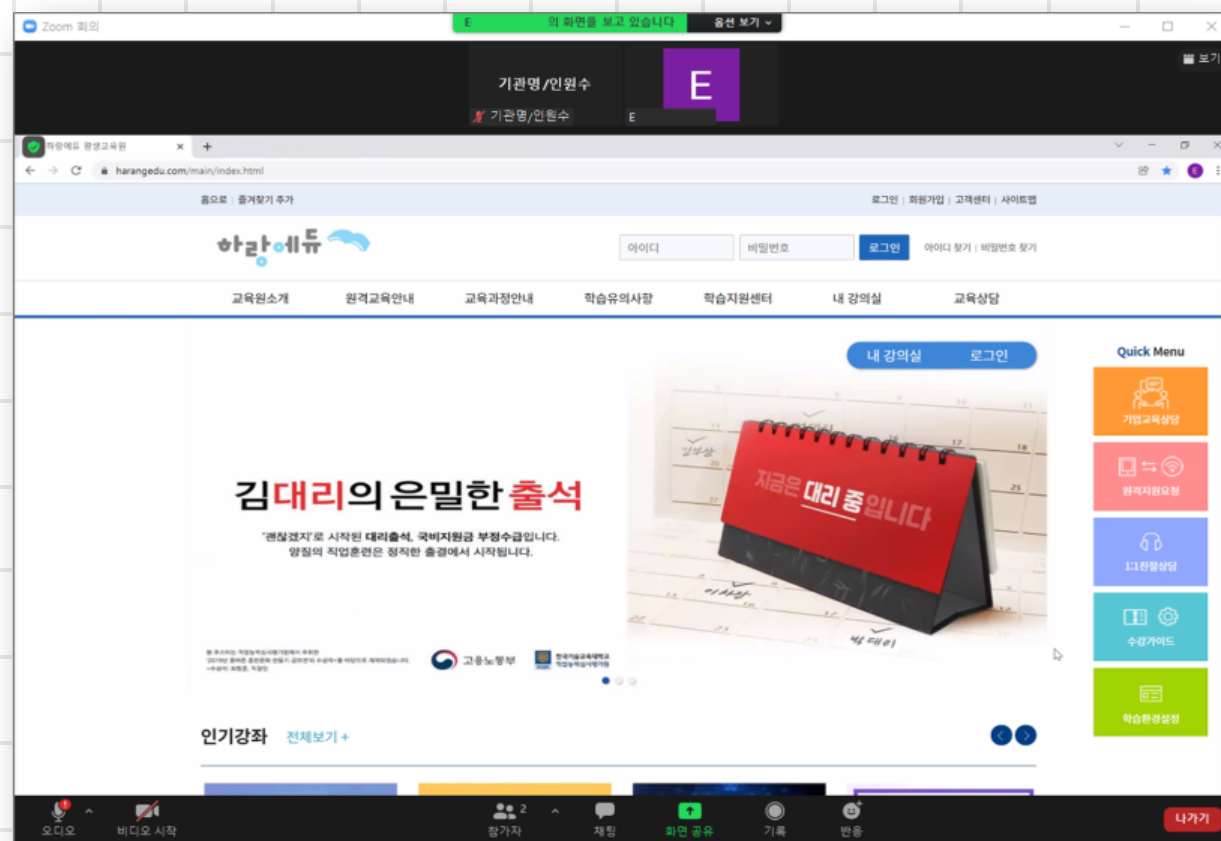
Zoom 회의

E 의 화면을 보고 있습니다 옵션 보기

기관명/인원수

E

기관명/인원수

E

보기

하랑에듀 평생교육원

harangedu.com/main/index.html

홈으로 | 즐겨찾기 추가

로그인 | 회원가입 | 고객센터 | 사이트맵

하랑에듀

아이디 비밀번호 로그인 아이디 찾기 | 비밀번호 찾기

교육원소개 원격교육안내 교육과정안내 학습유의사항 학습지원센터 내 강의실 교육상담

내 강의실 로그인

김대리의 은밀한 출석

'괜찮겠지'로 시작된 대리출석, 국비지원금 부정수급입니다.
양질의 직업훈련은 정직한 출결에서 시작됩니다.

지금은 대리 중입니다

김부장

이사장

박대리

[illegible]

고용노동부

한국기술교육대학교 직업능력심사평가원

Quick Menu

기업교육상담

원격지원요청

1:1친절상담

수강가이드

학습환경설정

인기강좌 전체보기 +

오디오 비디오 시작 참가자 2 채팅 화면 공유 기록 반응 나가기